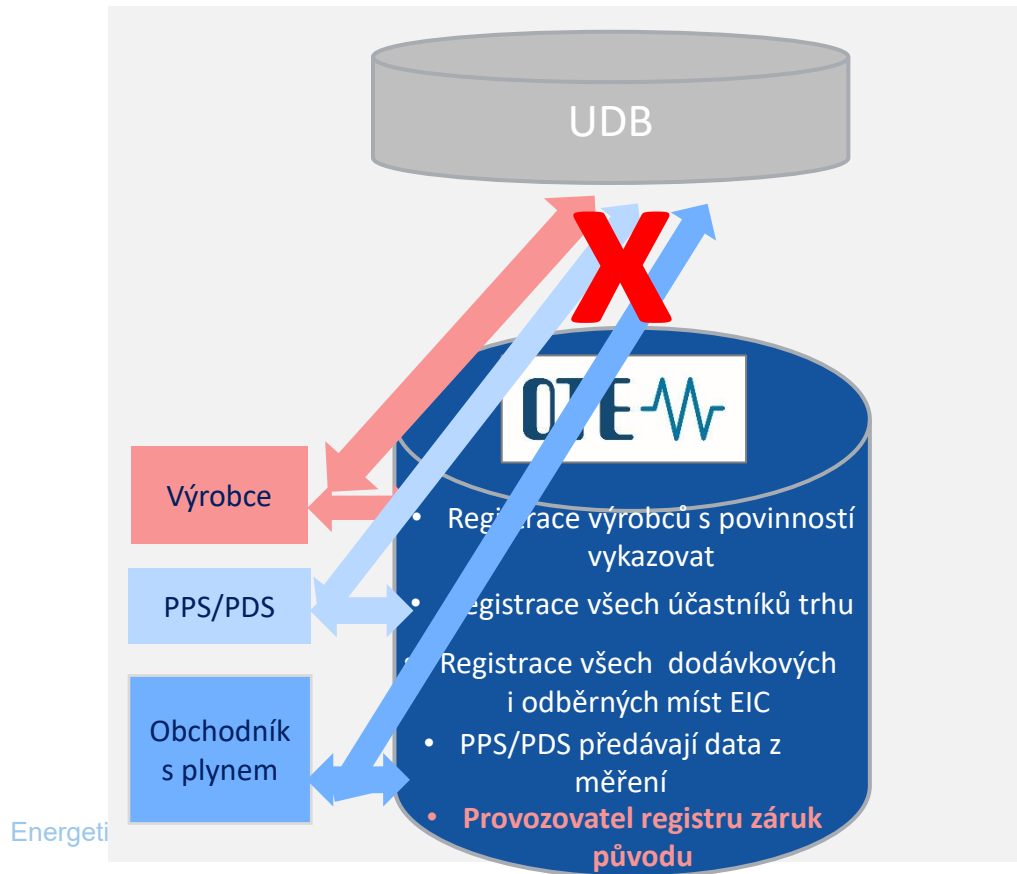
UDB

X

OTE

Výrobce

PPS/PDS

Obchodník s plynem

• Registrace výrobců s povinností vykazovat

• Registrace všech účastníků trhu

• Registrace všech dodávkových i odběrných míst EIC

• PPS/PDS předávají data z měření

• Provozovatel registru záruk původu

Energeti